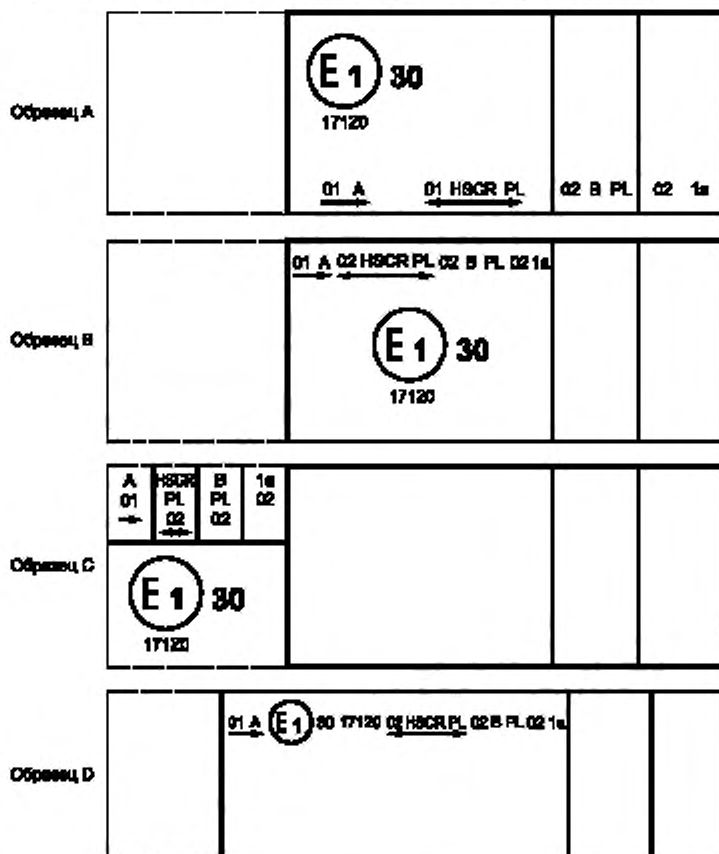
Образец A

E 1 30
17120
01 A 01 HSCR PL 02 B PL 02 1a

Образец B

01 A 02 HSCR PL 02 B PL 02 1a
E 1 30
17120

Образец C

A 01
HSCR PL 02
B PL 02
1a 02
E 1 30
17120

Образец D

01 A E 1 30 17120 02 HSCR PL 02 B PL 02 1a